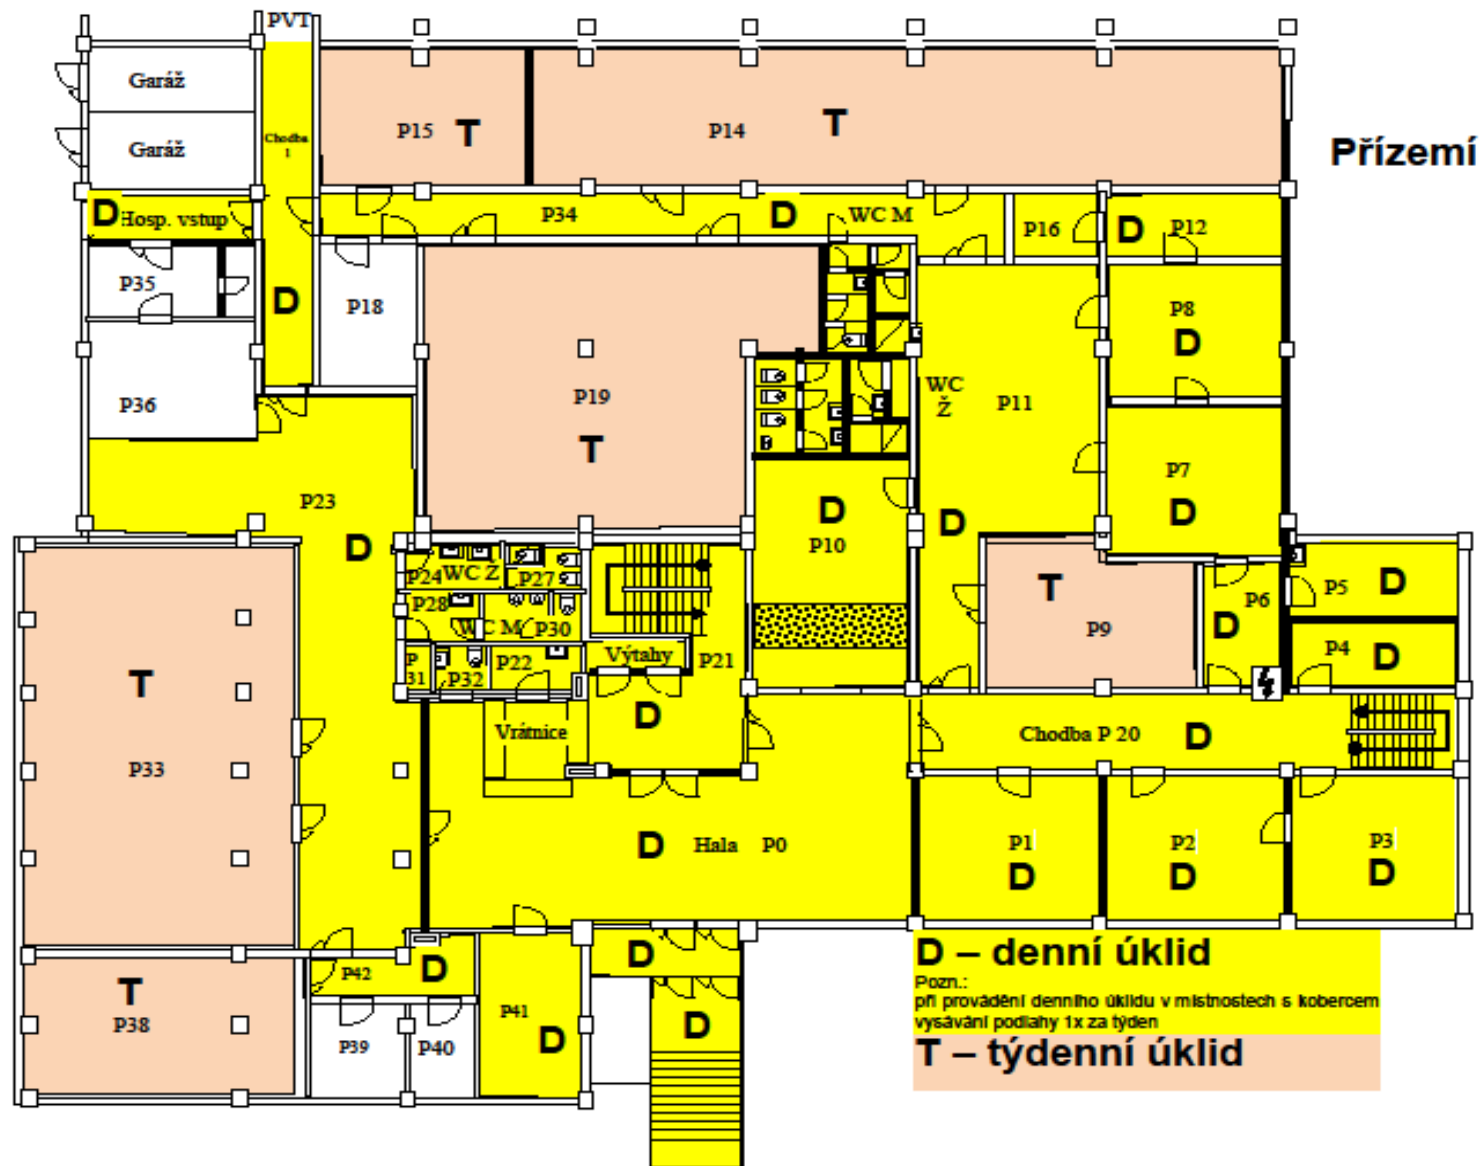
PVT
Garáž
Garáž
Chodba 1
P15 T
P14 T
Přízemí
D Hosp. vstup
P34
D
WC M
P16
D P12
P35
D
P18
P8
D
P19
T
WC Ž
P11
P36
P7
D
P23
D
D
P10
D
P24 WC Ž
P27
P28
WC M
P30
T
P9
P6
D
P5 D
P4 D
P 31
P32
P22
Výtahy
P21
T
P33
Vrátnice
D
Chodba P 20 D
D Hala P0
P1 D
P2 D
P3 D
P42 D
D
D – denní úklid
Pozn.:
při provádění denního úklidu v místnostech s kobercem vysávání podlahy 1x za týden
T
P38
P39
P40
P41
D
D
T – týdenní úklid